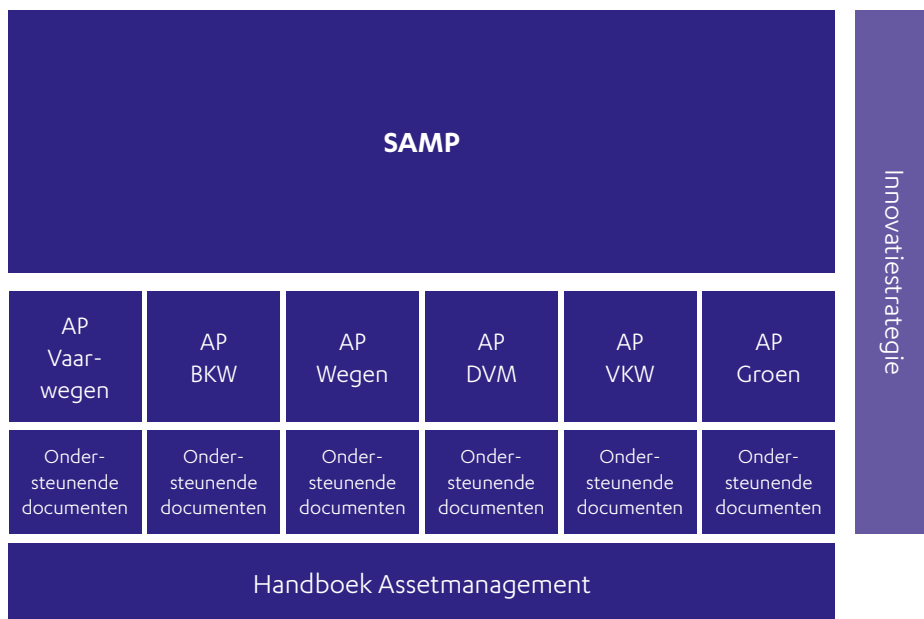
SAMP

Innovatiestrategie

| AP Vaarwegen | AP BKW | AP Wegen | AP DVM | AP VKW | AP Groen |
|---|---|---|---|---|---|
| Ondersteunende documenten | Ondersteunende documenten | Ondersteunende documenten | Ondersteunende documenten | Ondersteunende documenten | Ondersteunende documenten |

Handboek Assetmanagement